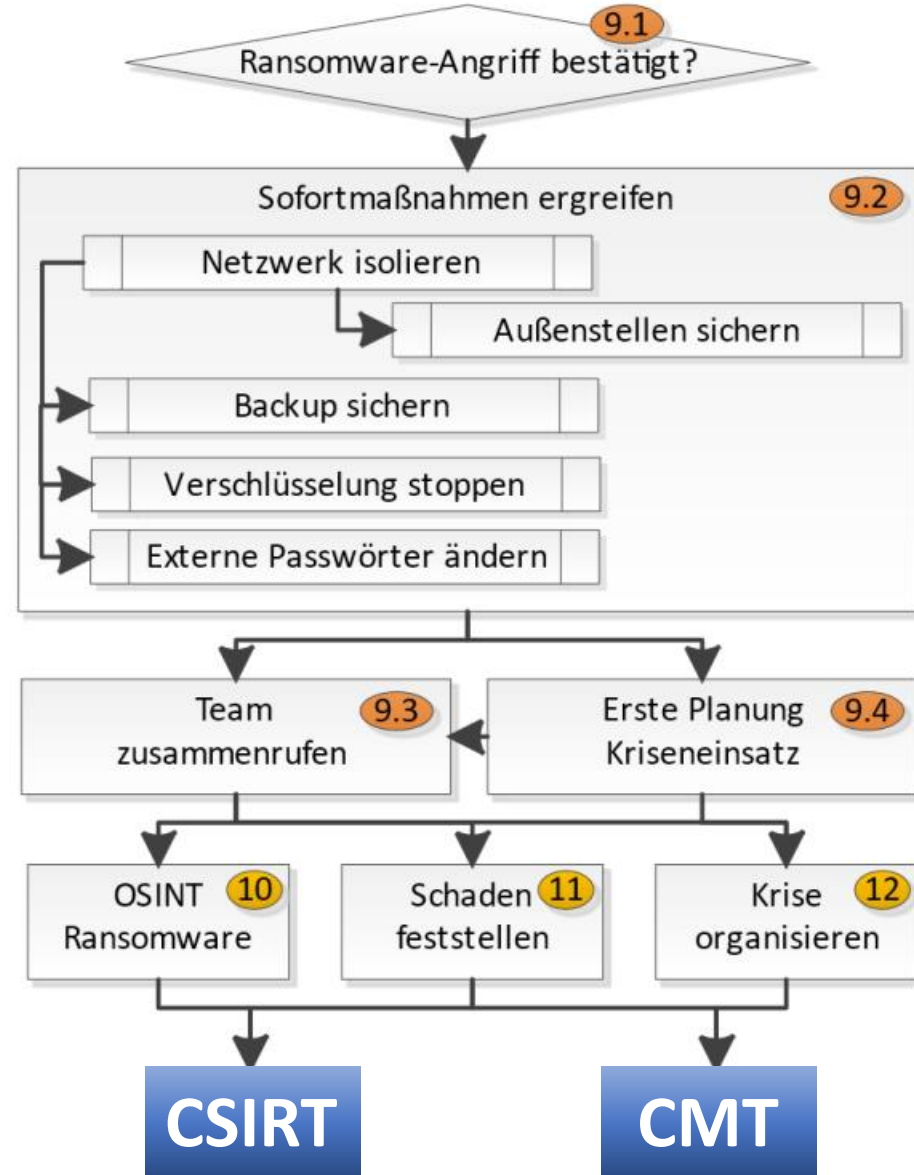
9.1
Ransomware-Angriff bestätigt?

Sofortmaßnahmen ergreifen
9.2

Netzwerk isolieren

Außenstellen sichern

Backup sichern

Verschlüsselung stoppen

Externe Passwörter ändern

Team zusammenrufen
9.3

Erste Planung Kriseneinsatz
9.4

OSINT Ransomware
10

Schaden feststellen
11

Krise organisieren
12

CSIRT

CMT